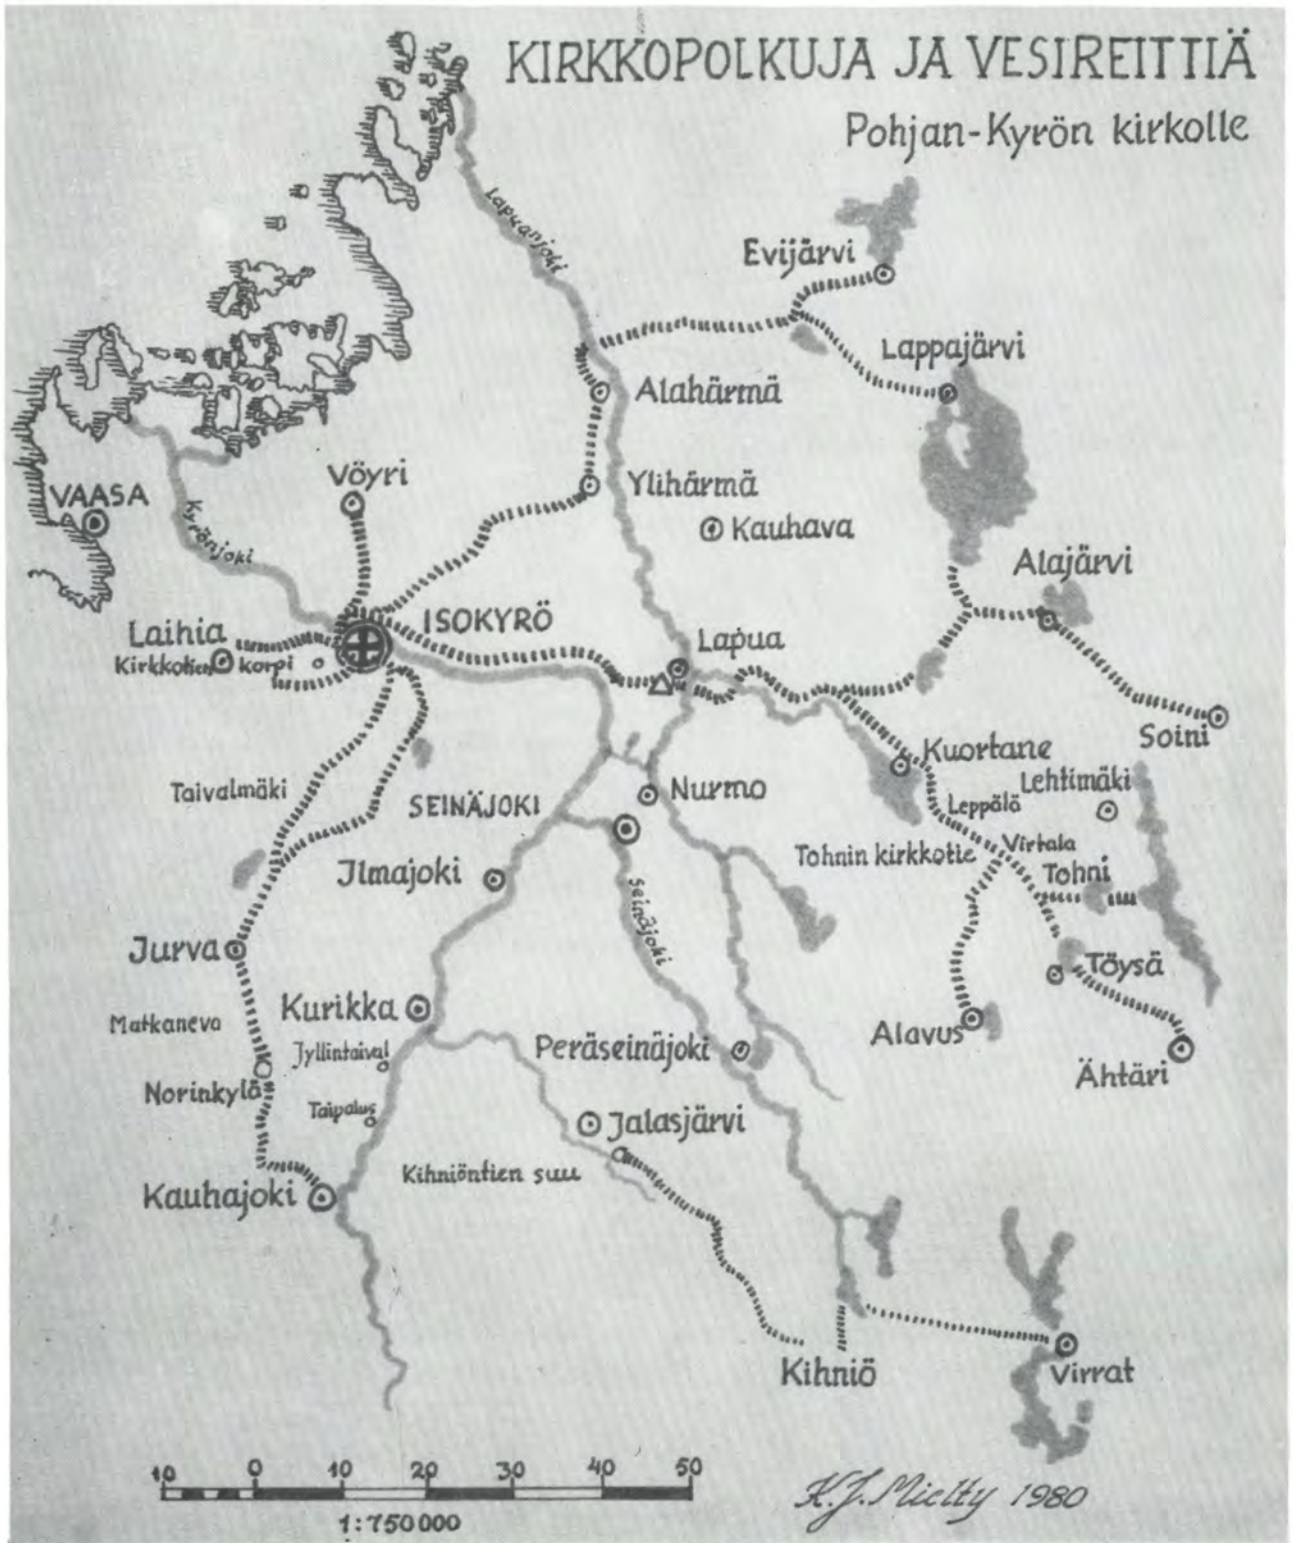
KIRKKOPOLKUJA JA VESIREITTIÄ
Pohjan-Kyrön kirkolle

Lapuanjoki
Evijärvi
Lappajärvi
Alahärmä
Ylihärmä
Kauhava
VAASA
Vöyri
Kyrönjoki
Alajärvi
Laihia
Kirkkotien korpi
ISOKYRÖ
Lapua
Soini
Kuortane
Lehtimäki
Leppälä
Taivalmäki
SEINÄJOKI
Nurmo
Tohnin kirkkotie
Virtala
Tohni
Ilmajoki
Seinäjoki
Jurva
Töysä
Kurikka
Matkaneva
Jyllintaival
Peräseinäjoki
Alavus
Ähtäri
Norinkylä
Taipalus
Jalasjärvi
Kihniöntien suu
Kauhajoki
Kihniö
Virrat

10 0 10 20 30 40 50
1:750000

K.J. Mietty 1980